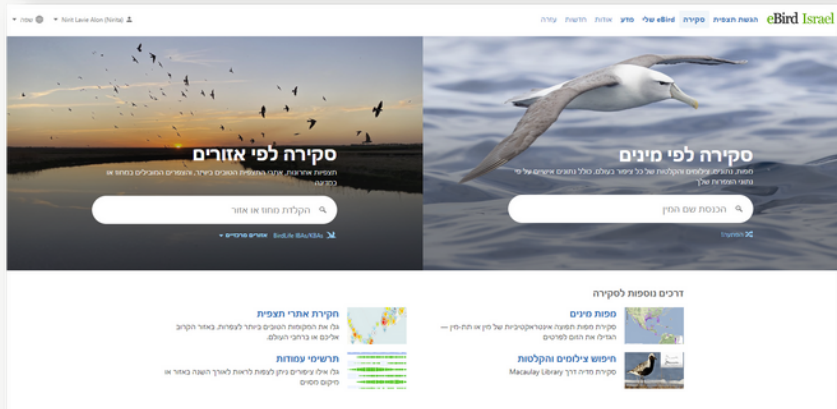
eBird Israel הגשת תצפית סקירה eBird שלי מדע אודות חדשות עזרה

Nirit Lavie Alon (Nirita) שפה

סקירה לפי מינים

מפות, גרפים, צילומים והקלטות של כל ציפור בעולם, כולל נתונים אישיים על פי נתוני השמירה שלך

הכנסת שם המין

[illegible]

סקירה לפי אזורים

תצפיות אחרונות, אתרי התצפית הטובים ביותר, והעופות המובילים במחוז או מדינה

הקלדת מחוז או אזור

אזורים מרכזיים BirdLife IBAs/KBAs

דרכים נוספות לסקירה

מפות מינים

סקירת מפות תפוצה אינטראקטיביות של מין או תת-מין — הגדילו את הזום לפרטים

חקירת אתרי תצפית

גלו את המקומות הטובים ביותר לצפרות, באזור הקרוב אליכם או ברחבי העולם.

חיפוש צילומים והקלטות

סקירת מדיה דרך Macaulay Library

תרשימי עמודות

גלו אילו ציפורים ניתן לצפות לראות לאורך השנה באזור או מיקום מסוים